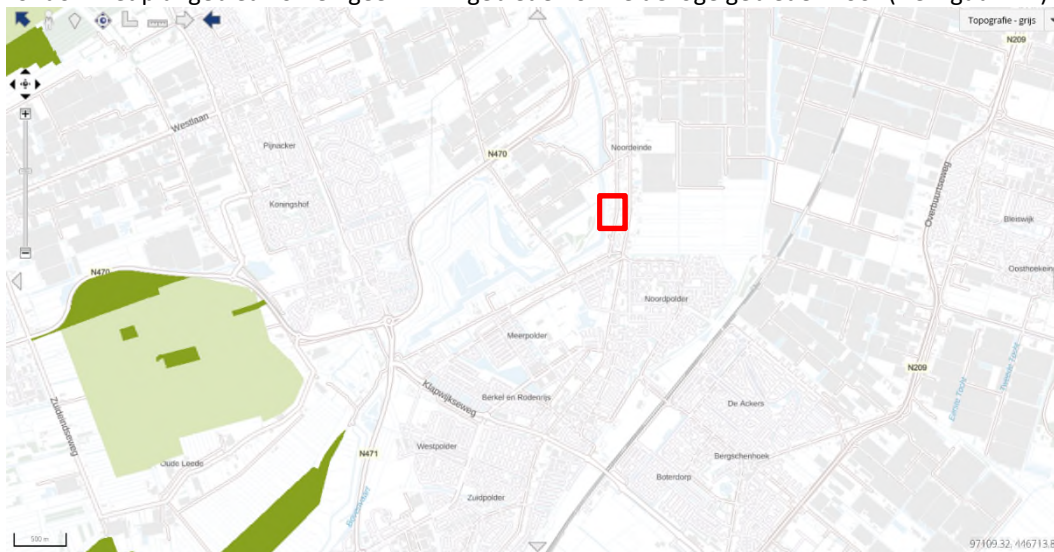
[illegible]

Topografie - grijs

N209

Westlaan

Pijnacker

N470

Noordeinde

Korengshof

Overbuurseweg

Bleiswijk

N470

Oosthoeke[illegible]

Noordpolder

Meerpolder

N209

Klapwijkseweg

Berkel en Rodenrijs

De Ackers

Zuideindseweg

Westpolder

Bergschenhoek

Oude Leede

N471

Boterdorp

Zuidpolder

500 m

97109.32, 446713.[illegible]